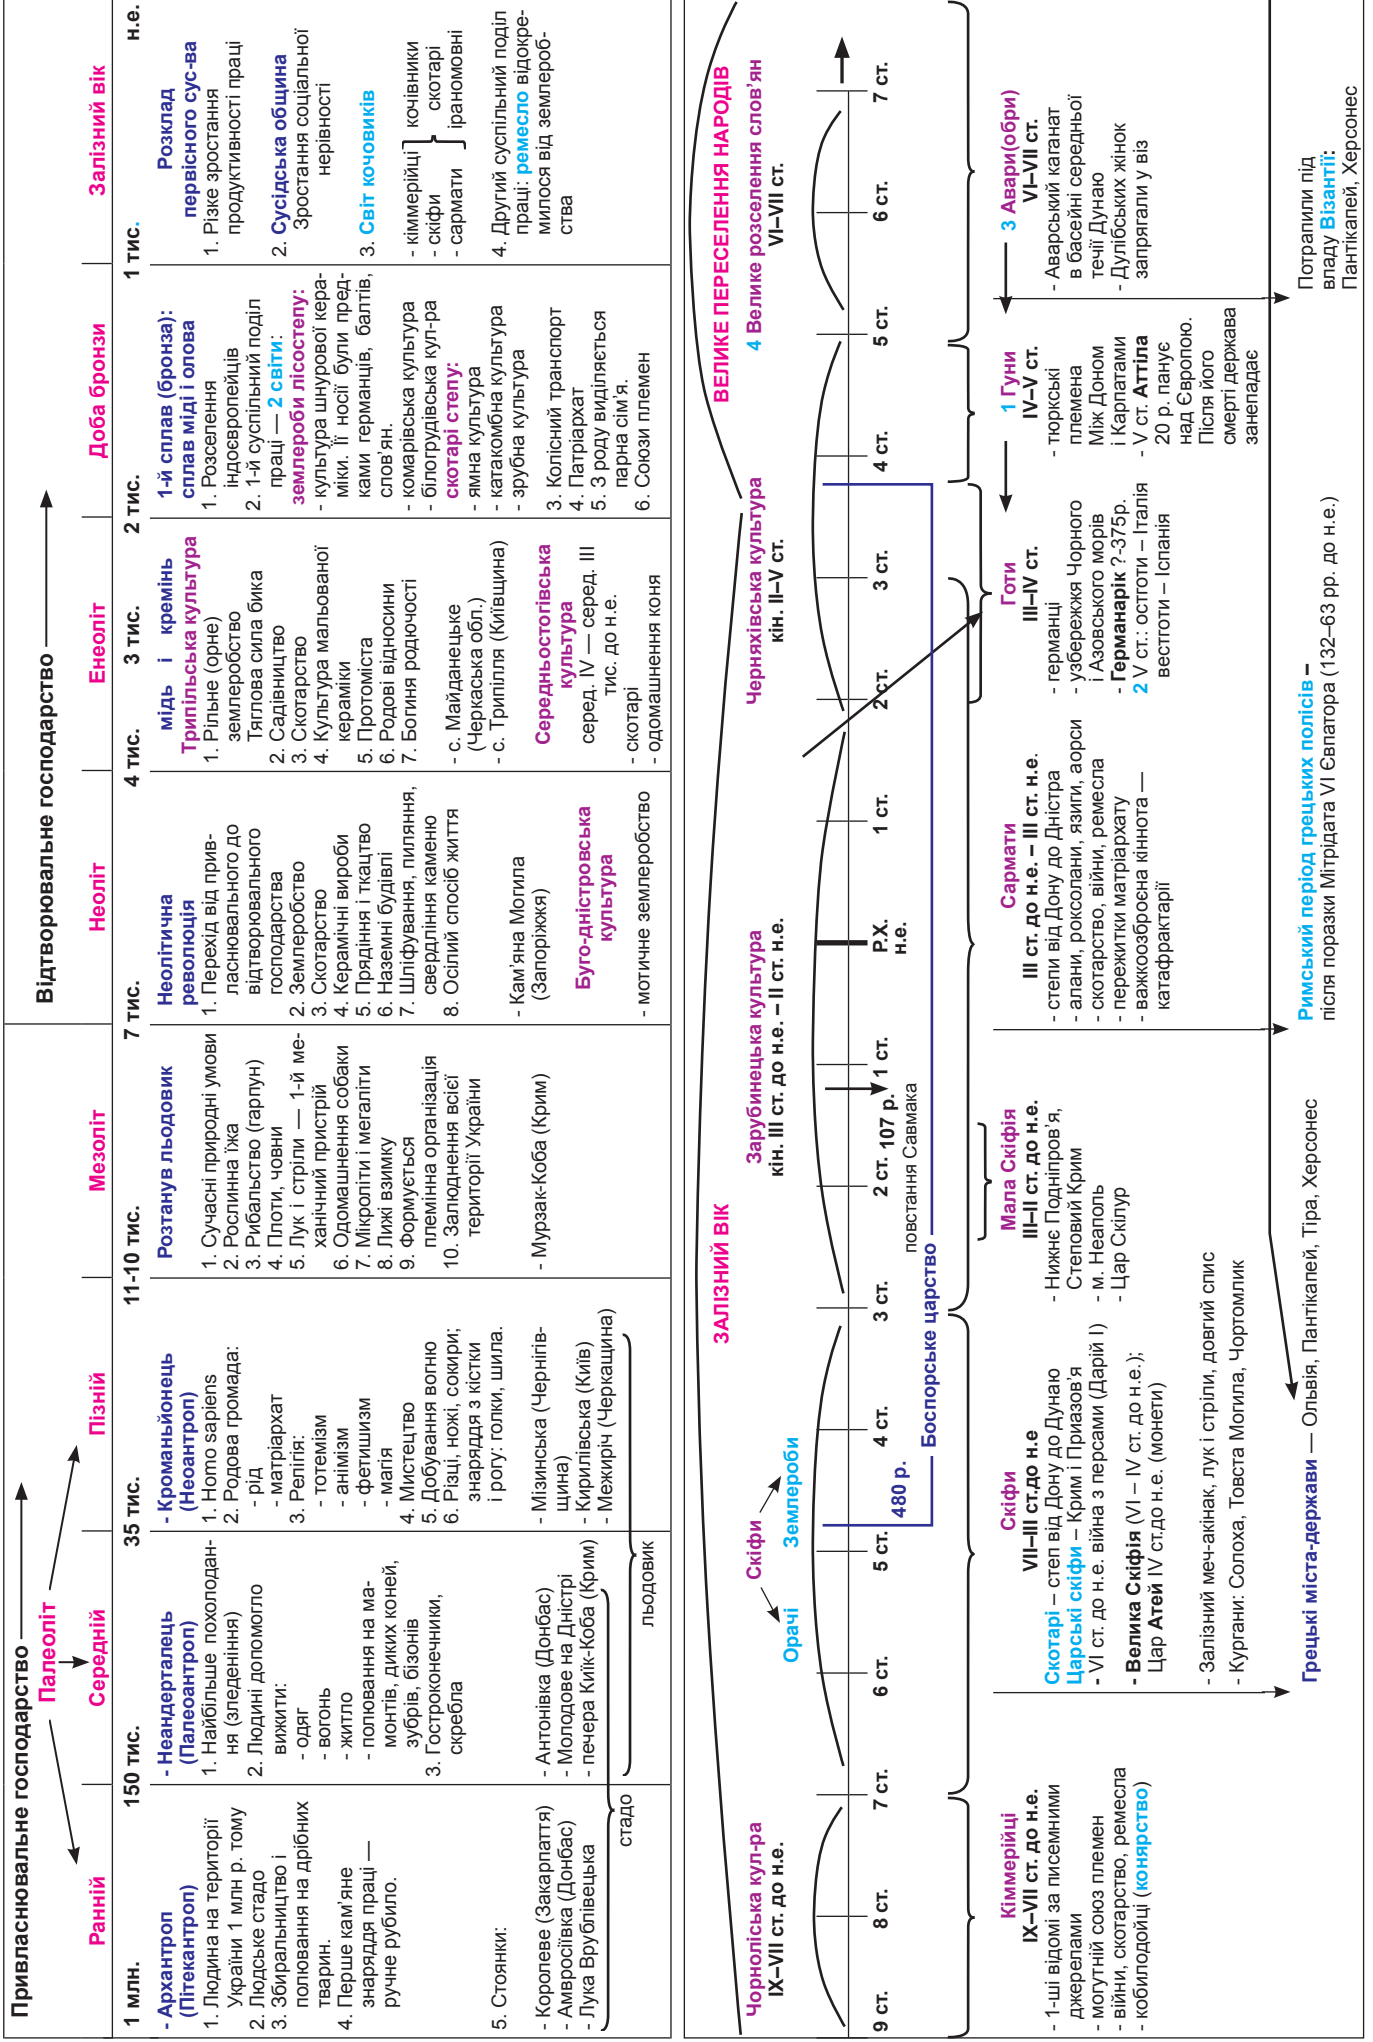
Привласнювальне господарство

Палеоліт

Ранній

Середній

Пізній

Мезоліт

Неоліт

Енеоліт

Доба бронзи

Залізний вік

Відтворювальне господарство

1 млн.

150 тис.

35 тис.

11-10 тис.

7 тис.

4 тис.

3 тис.

2 тис.

1 тис.

н.е.

- Архантроп (Пітекантроп)
1. Людина на території України 1 млн р. тому
2. Людське стадо
3. Збиральництво і полювання на дрібних тварин.
4. Перше кам'яне знаряддя праці — ручне рубило.

5. Стоянки:

- Королеве (Закарпаття)
- Амвросіївка (Донбас)
- Лука Врублівецька

стадо

- Неандерталець (Палеоантроп)
1. Найбільше похолодання (зледеніння)
2. Людині допомогло вижити:
- одяг
- вогонь
- житло
- полювання на мамонтів, диких коней, зубрів, бізонів
3. Гостроконечники, скребла

- Антонівка (Донбас)
- Молодове на Дністрі
- печера Кийк-Коба (Крим)

льодовик

- Кроманьйонець (Неоантроп)
1. Homo sapiens
2. Родова громада:
- рід
- матріархат
3. Релігія:
- тотемізм
- анімізм
- фетишизм
- магія
4. Мистецтво
5. Добування вогню
6. Різці, ножі, сокири; знаряддя з кістки і рогу: голки, шила.

- Мізинська (Чернігівщина)
- Кирилівська (Київ)
- Межиріч (Черкащина)

Розтанув льодовик

1. Сучасні природні умови
2. Рослинна їжа
3. Рибальство (гарпун)
4. Плоти, човни
5. Лук і стріли — 1-й механічний пристрій
6. Одомашнення собаки
7. Мікроліти і мегаліти
8. Лижі взимку
9. Формується племінна організація
10. Залюднення всієї території України

- Мурзак-Коба (Крим)

Неолітична революція
1. Перехід від привласнювального до відтворювального господарства
2. Землеробство
3. Скотарство
4. Керамічні вироби
5. Прядіння і ткацтво
6. Наземні будівлі
7. Шліфування, пиляння, свердління каменю
8. Осілий спосіб життя

- Кам'яна Могила (Запоріжжя)

Буго-дністровська культура

- мотичне землеробство

мідь і кремінь

Трипільська культура
1. Рільне (орне) землеробство
Тяглова сила бика
2. Садівництво
3. Скотарство
4. Культура мальованої кераміки
5. Протоміста
6. Родові відносини
7. Богиня родючості

- с. Майданецьке (Черкаська обл.)
- с. Трипілля (Київщина)

Середньостогівська культура
серед. IV — серед. III тис. до н.е.
- скотарі
- одомашнення коня

1-й сплав (бронза): сплав міді і олова
1. Розселення індоєвропейців
2. 1-й суспільний поділ праці — 2 світи:
землероби лісостепу:
- культура шнурової кераміки. Її носії були предками германців, балтів, слов'ян.
- комарівська культура
- білогрудівська кул-ра
скотарі степу:
- ямна культура
- катакомбна культура
- зрубна культура

3. Колісний транспорт
4. Патріархат
5. З роду виділяється парна сім'я.
6. Союзи племен

Розклад первісного сус-ва
1. Різке зростання продуктивності праці
2. Сусідська община
Зростання соціальної нерівності
3. Світ кочовиків
- кіммерійці
- скіфи
- сармати
кочівники скотарі іраномовні
4. Другий суспільний поділ праці: ремесло відокремилося від землеробства

ВЕЛИКЕ ПЕРЕСЕЛЕННЯ НАРОДІВ

4 Велике розселення слов'ян
VI–VII ст.

Чорноліська кул-ра
IX–VII ст. до н.е.

Скіфи

Орачі

Землероби

ЗАЛІЗНИЙ ВІК

Зарубинецька культура
кін. III ст. до н.е. – II ст. н.е.

Черняхівська культура
кін. II–V ст.

9 ст.

8 ст.

7 ст.

6 ст.

5 ст.

480 р.

4 ст.

3 ст.

Боспорське царство

2 ст.

107 р.

повстання Савмака

1 ст.

Р.Х.
н.е.

1 ст.

2 ст.

3 ст.

4 ст.

5 ст.

6 ст.

7 ст.

Кіммерійці
IX–VII ст. до н.е.
- 1-ші відомі за писемними джерелами
- могутній союз племен
- війни, скотарство, ремесла
- кобилодойці (конярство)

Скіфи
VII–III ст.до н.е
Скотарі – степ від Дону до Дунаю
Царські скіфи – Крим і Приазов'я
- VI ст. до н.е. війна з персами (Дарій I)
- Велика Скіфія (VI – IV ст. до н.е.);
Цар Атей IV ст.до н.е. (монети)

- Залізний меч-акінак, лук і стріли, довгий спис
- Кургани: Солоха, Товста Могила, Чортомлик

Мала Скіфія
III–II ст. до н.е.
- Нижнє Подніпров'я, Степовий Крим
- м. Неаполь
- Цар Скілур

Сармати
III ст. до н.е. – III ст. н.е.
- степи від Дону до Дністра
- алани, роксолани, язиги, аорси
- скотарство, війни, ремесла
- пережитки матріархату
- важкоозброєна кіннота — катафрактарії

Готи
II–IV ст.
- германці
- узбережжя Чорного і Азовського морів
- Германаріх ?-375р.
2 V ст.: остготи – Італія
вестготи – Іспанія

1 Гуни
IV–V ст.
- тюркські племена
Між Доном і Карпатами
- V ст. Аттіла
20 р. панує над Європою.
Після його смерті держава занепадає

3 Авари(обри)
VI–VII ст.
- Аварський каганат в басейні середньої течії Дунаю
- Дулібських жінок запрягали у віз

Грецькі міста-держави — Ольвія, Пантікапей, Тіра, Херсонес

Римський період грецьких полісів –
після поразки Мітрідата VI Євпатора (132–63 рр. до н.е.)

Потрапили під владу Візантії:
Пантікапей, Херсонес